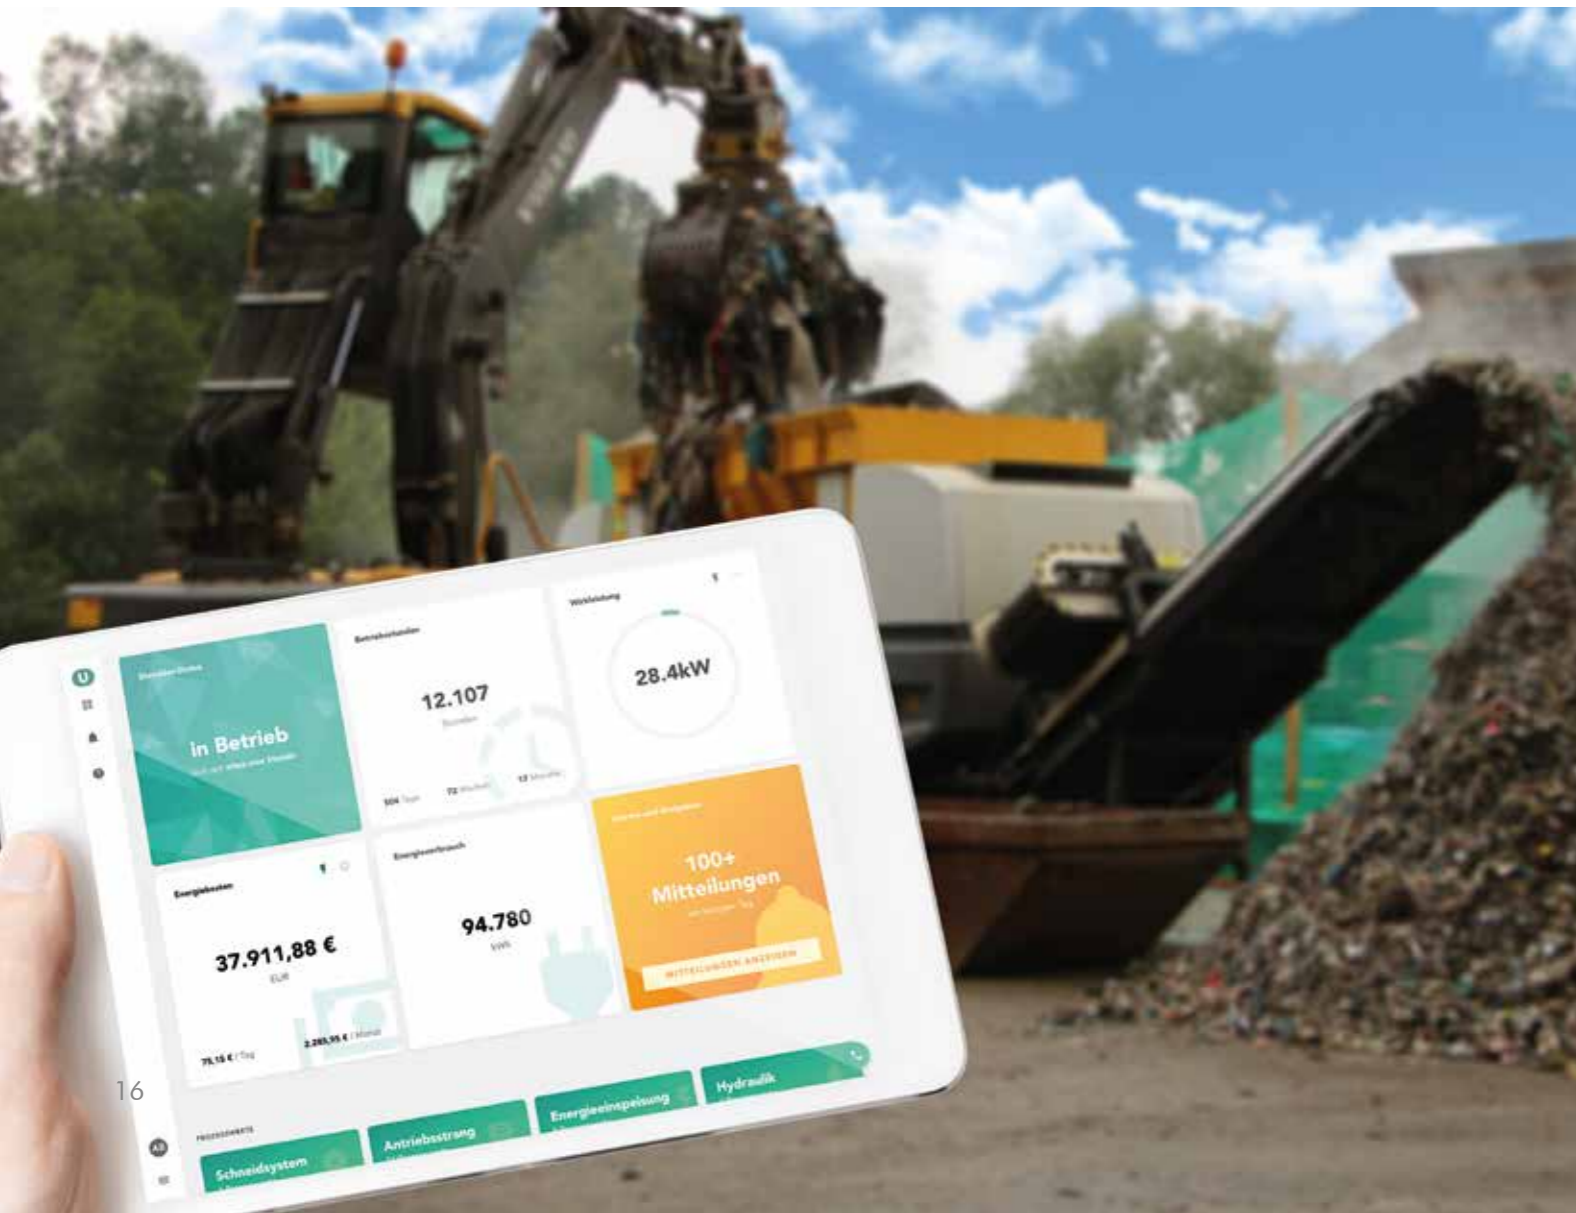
Maschinen-Status

in Betrieb

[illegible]

Betriebsstunden

12.107

Stunden

504 Tage

72 Wochen

17 Monate

Wirkleistung

28.4kW

Energiekosten

37.911,88 €

EUR

75,15 € / Tag

2.285,95 € / Monat

Energieverbrauch

94.780

kWh

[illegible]

100+ Mitteilungen

am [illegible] Tag

MITTEILUNGEN ANZEIGEN

16

PROZESSWERTE

Schneidsystem

Antriebsstrang

Energieeinspeisung

Hydraulik